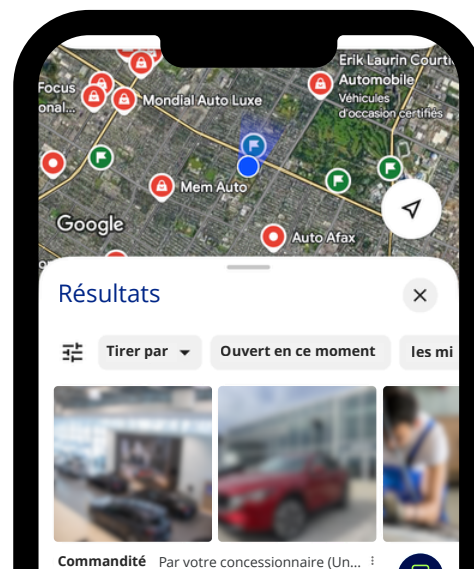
Focus
onal...
Mondial Auto Luxe
Erik Laurin Courti
Automobile
Véhicules
d'occasion certifiés
Mem Auto
Google
Auto Afax

Résultats

Tirer par
Ouvert en ce moment
les mi

Commandité Par votre concessionnaire (Un...